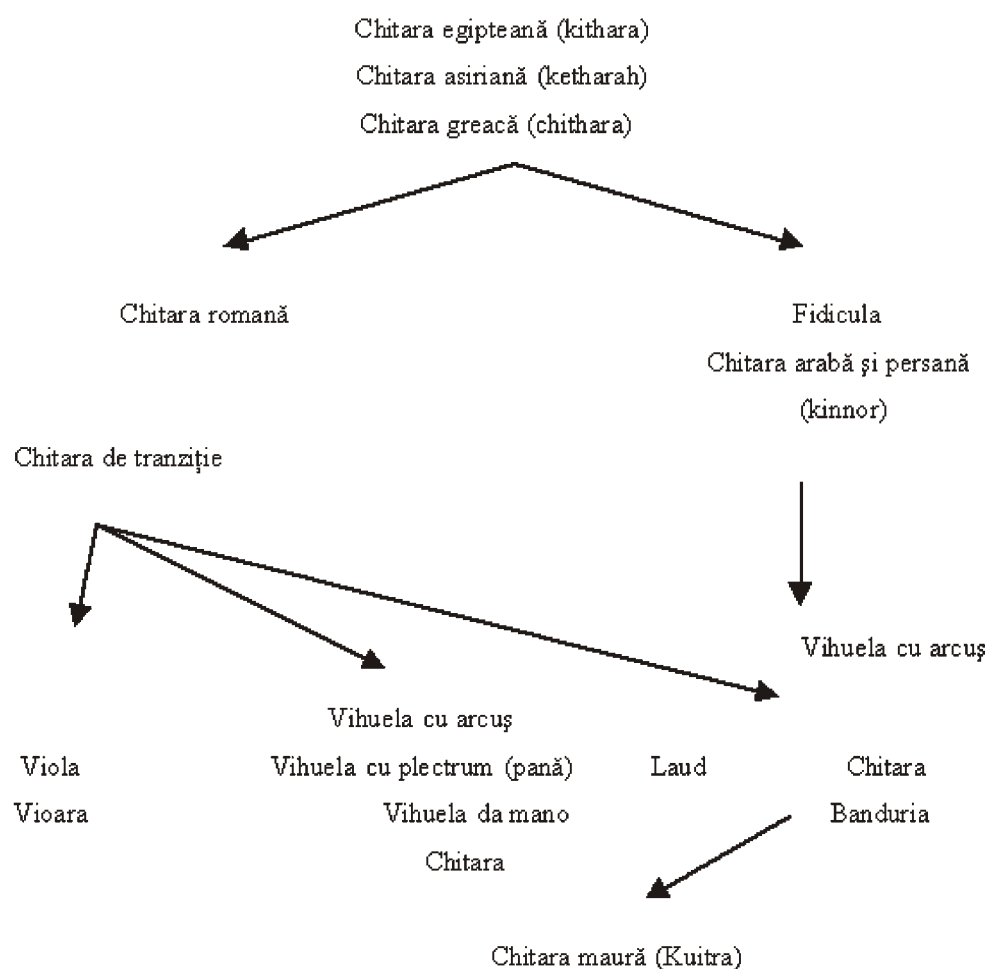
Chitara egipteană (kithara)
Chitara asiriană (ketharah)
Chitara greacă (chithara)

Chitara romană

Fidicula
Chitara arabă şi persană
(kinnor)

Chitara de tranziţie

Vihuela cu arcuş

Vihuela cu arcuş
Vihuela cu plectrum (pană)
Vihuela da mano
Chitara

Viola
Vioara

Laud

Chitara
Banduria

Chitara maură (Kuitra)